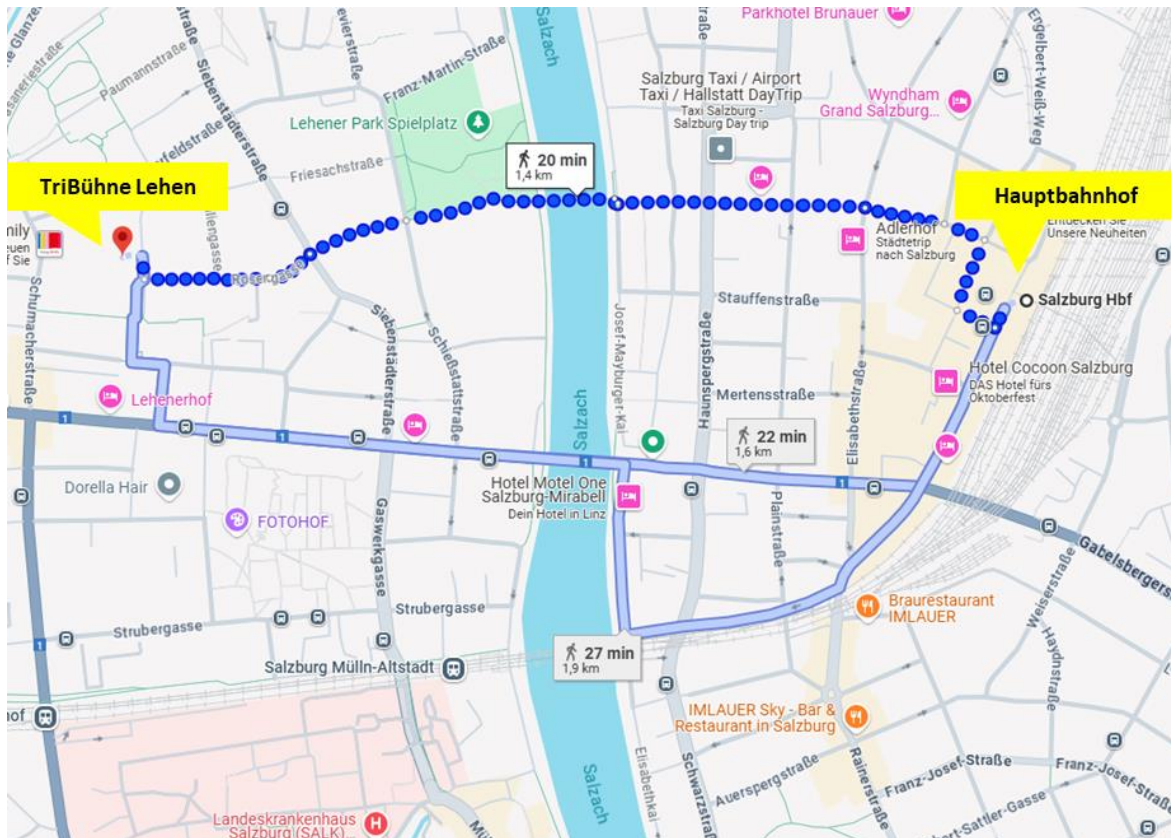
TriBühne Lehen

Hauptbahnhof

Parkhotel Brunauer

Salzburg Taxi / Airport Taxi / Hallstatt DayTrip
Taxi Salzburg - Salzburg Day trip

Wyndham Grand Salzburg...

Engelbert-Weiß-Weg

Franz-Martin-Straße

Lehener Park Spielplatz

Paumannstraße

Siebenstädterstraße

Friesachstraße

20 min
1,4 km

Adlerhof
Städtetrip nach Salzburg

Entdecken Sie Unsere Neuheiten

Salzburg Hbf

Stauffenstraße

Hotel Cocoon Salzburg
DAS Hotel fürs Oktoberfest

Mertensstraße

Schumacherstraße

Lehenerhof

Siebenstädterstraße

Schießstattstraße

Josef-Mayburger-Kai

Haunspergstraße

Elisabethstraße

Salzach

22 min
1,6 km

Dorella Hair

FOTOHOF

Hotel Motel One Salzburg-Mirabell
Dein Hotel in Linz

Plainstraße

Gabelsbergerstraße

Gaswerkgasse

Strubergasse

Strubergasse

Braurestaurant IMLAUER

27 min
1,9 km

Salzburg Mülln-Altstadt

IMLAUER Sky - Bar & Restaurant in Salzburg

Weiserstraße

Haydnstraße

Schwarzstraße

Elisabethkai

Auerspergstraße

Rainerstraße

Franz-Josef-Straße

Franz-Josef-Straße

Salzach

Landeskrankenhaus Salzburg (SALK)

Sattler-Gasse